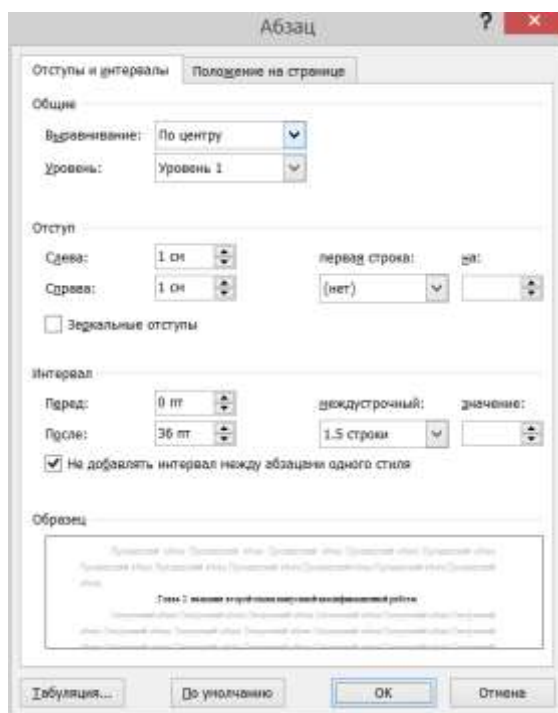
Абзац

?

Отступы и интервалы

Положение на странице

Общие

Выравнивание: По центру

Уровень: Уровень 1

Отступ

Слева: 1 см

Справа: 1 см

первая строка:

на:

(нет)

Зеркальные отступы

Интервал

Перед: 0 пт

После: 36 пт

междустрочный:

значение:

1.5 строки

Не добавлять интервал между абзацами одного стиля

Образец

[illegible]

Табуляция...

По умолчанию

ОК

Отмена